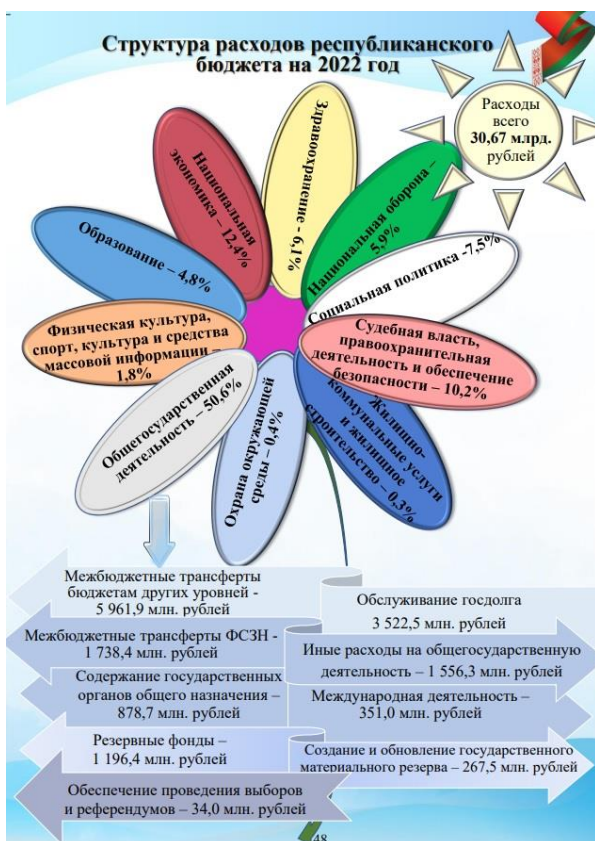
Структура расходов республиканского бюджета на 2022 год

Расходы всего 30,67 млрд. рублей

Национальная экономика – 12,4%

Здравоохранение - 6,1 %

Национальная оборона – 5,9%

Образование – 4,8%

Социальная политика -7,5%

Физическая культура, спорт, культура и средства массовой информации – 1,8%

Судебная власть, правоохранительная деятельность и обеспечение безопасности – 10,2%

Общегосударственная деятельность – 50,6%

Охрана окружающей среды – 0,4%

Жилищно-коммунальные услуги и жилищное строительство – 0,3%

Межбюджетные трансферты бюджетам других уровней - 5 961,9 млн. рублей

Обслуживание госдолга 3 522,5 млн. рублей

Межбюджетные трансферты ФСЗН - 1 738,4 млн. рублей

Иные расходы на общегосударственную деятельность – 1 556,3 млн. рублей

Содержание государственных органов общего назначения – 878,7 млн. рублей

Международная деятельность – 351,0 млн. рублей

Резервные фонды – 1 196,4 млн. рублей

Создание и обновление государственного материального резерва – 267,5 млн. рублей

Обеспечение проведения выборов и референдумов – 34,0 млн. рублей

48